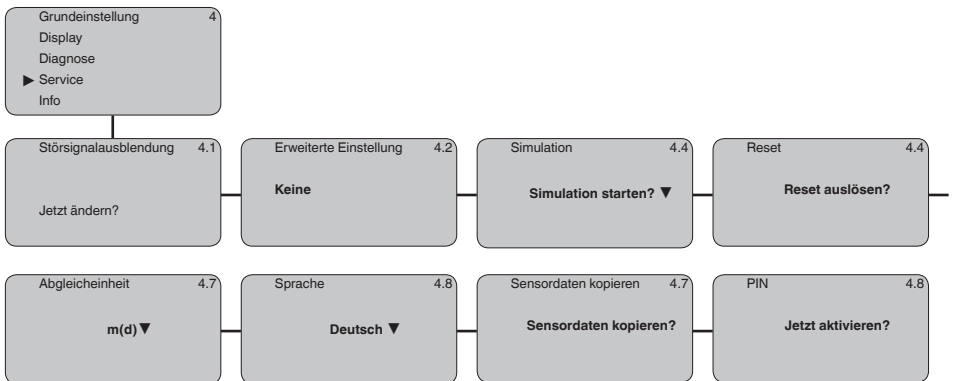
Grundeinstellung 4
Display
Diagnose
▶ Service
Info

Störsignalausblendung 4.1

Jetzt ändern?

Erweiterte Einstellung 4.2

Keine

Simulation 4.4

Simulation starten? ▼

Reset 4.4

Reset auslösen?

Abgleicheinheit 4.7

m(d) ▼

Sprache 4.8

Deutsch ▼

Sensordaten kopieren 4.7

Sensordaten kopieren?

PIN 4.8

Jetzt aktivieren?